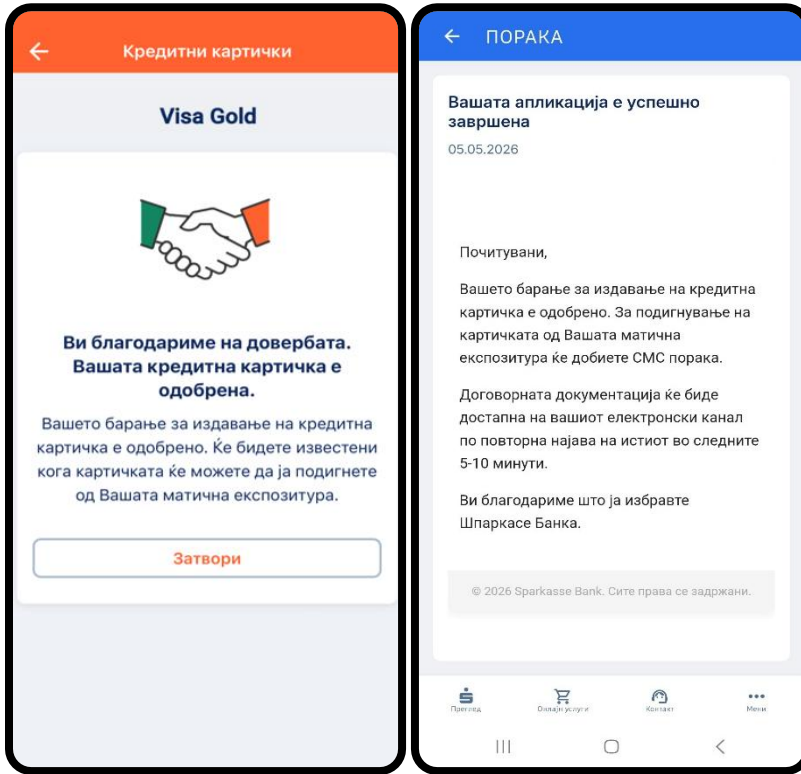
Кредитни картички

Visa Gold

Ви благодариме на довербата. Вашата кредитна картичка е одобрена.

Вашето барање за издавање на кредитна картичка е одобрено. Ќе бидете известени кога картичката ќе можете да ја подигнете од Вашата матична експозитура.

Затвори

ПОРАКА

Вашата апликација е успешно завршена

05.05.2026

Почитувани,

Вашето барање за издавање на кредитна картичка е одобрено. За подигнување на картичката од Вашата матична експозитура ќе добиете СМС порака.

Договорната документација ќе биде достапна на вашиот електронски канал по повторна најава на истиот во следните 5-10 минути.

Ви благодариме што ја избравте Шпаркасе Банка.

© 2026 Sparkasse Bank. Сите права се задржани.

Преглед
Онлајн услуги
Контакт
Мени